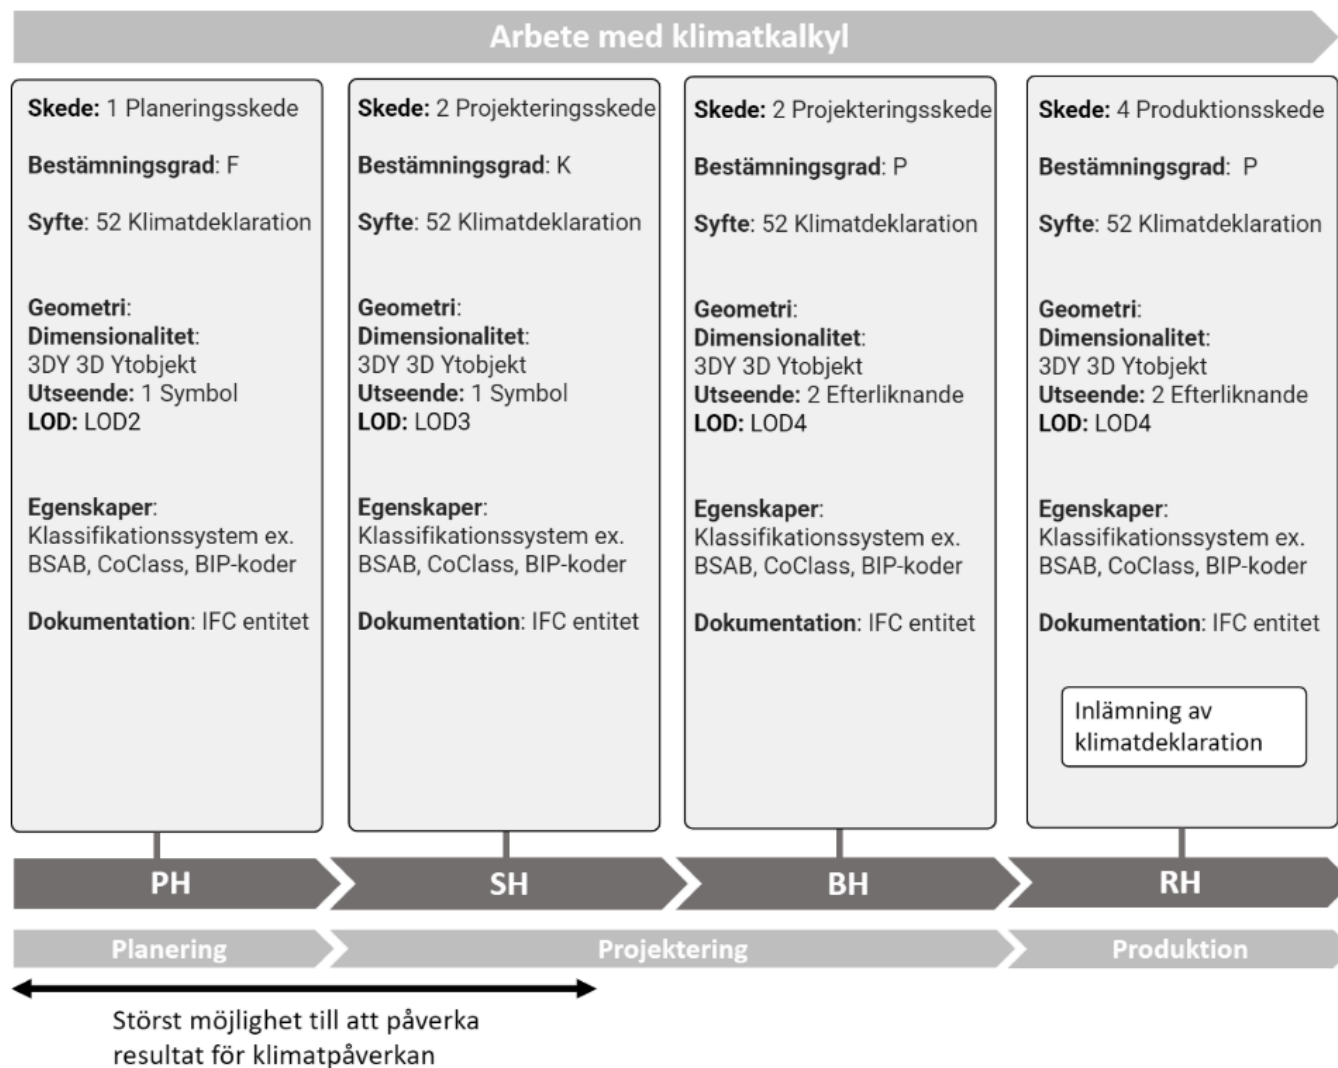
Arbete med klimatkalkyl

Skede: 1 Planeringsskede

Bestämningsgrad: F

Syfte: 52 Klimatdeklaration

Geometri:
Dimensionalitet:
3DY 3D Ytobjekt
Utseende: 1 Symbol
LOD: LOD2

Egenskaper:
Klassifikationssystem ex. BSAB, CoClass, BIP-koder

Dokumentation: IFC entitet

Skede: 2 Projekteringsskede

Bestämningsgrad: K

Syfte: 52 Klimatdeklaration

Geometri:
Dimensionalitet:
3DY 3D Ytobjekt
Utseende: 1 Symbol
LOD: LOD3

Egenskaper:
Klassifikationssystem ex. BSAB, CoClass, BIP-koder

Dokumentation: IFC entitet

Skede: 2 Projekteringsskede

Bestämningsgrad: P

Syfte: 52 Klimatdeklaration

Geometri:
Dimensionalitet:
3DY 3D Ytobjekt
Utseende: 2 Efterliknande
LOD: LOD4

Egenskaper:
Klassifikationssystem ex. BSAB, CoClass, BIP-koder

Dokumentation: IFC entitet

Skede: 4 Produktionsskede

Bestämningsgrad: P

Syfte: 52 Klimatdeklaration

Geometri:
Dimensionalitet:
3DY 3D Ytobjekt
Utseende: 2 Efterliknande
LOD: LOD4

Egenskaper:
Klassifikationssystem ex. BSAB, CoClass, BIP-koder

Dokumentation: IFC entitet

Inlämning av klimatdeklaration

PH SH BH RH

Planering Projektering Produktion

Störst möjlighet till att påverka resultat för klimatpåverkan